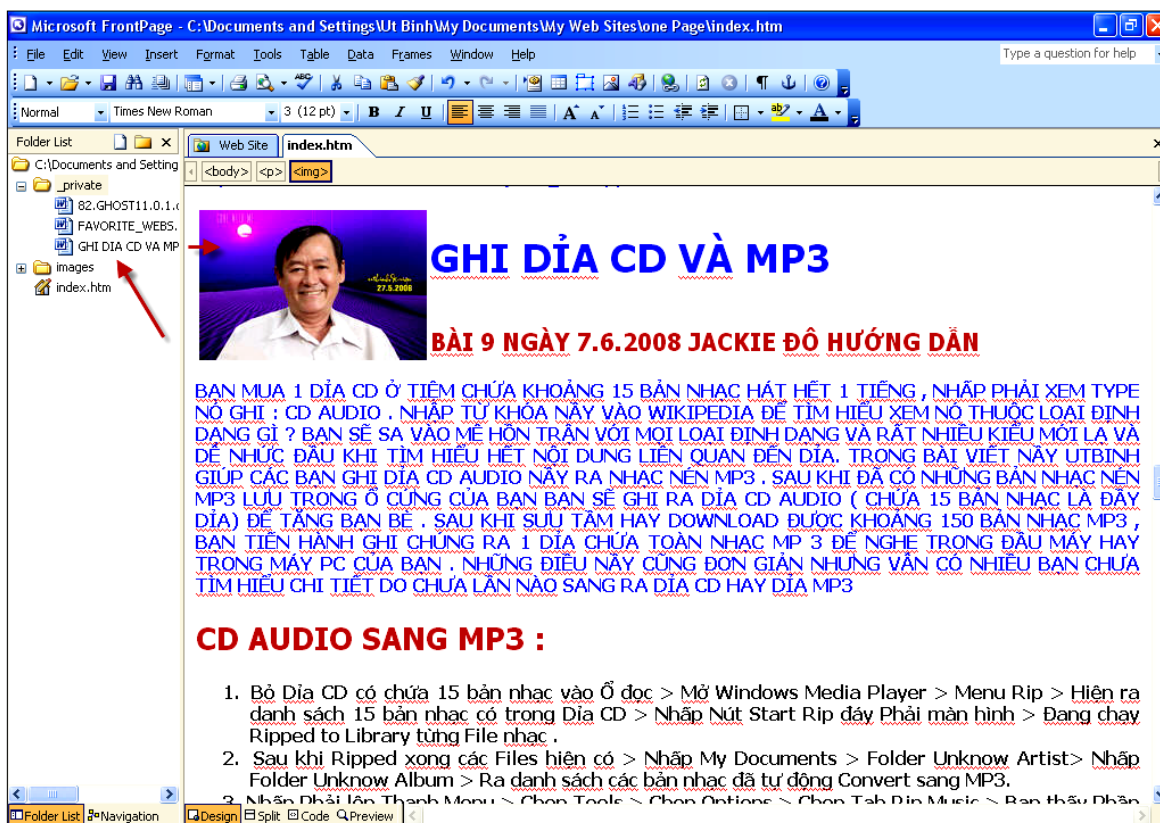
Microsoft FrontPage - C:\Documents and Settings\Ut Binh\My Documents\My Web Sites\one Page\index.htm

File Edit View Insert Format Tools Table Data Frames Window Help

Type a question for help

Normal Times New Roman 3 (12 pt) B I U

Folder List

C:\Documents and Setting
_private
82.GHOST11.0.1.
FAVORITE_WEBS.
GHI DIA CD VA MP
images
index.htm

Web Site index.htm

<body> <p> <img>

27.5.2008

GHI DỈA CD VÀ MP3

BÀI 9 NGÀY 7.6.2008 JACKIE ĐÔ HƯỚNG DẪN

BẠN MUA 1 DỈA CD Ở TIỆM CHỨA KHOẢNG 15 BẢN NHẠC HÁT HẾT 1 TIẾNG , NHẤP PHẢI XEM TYPE NÓ GHI : CD AUDIO . NHẬP TỪ KHÓA NÀY VÀO WIKIPEDIA ĐỂ TÌM HIỂU XEM NÓ THUỘC LOẠI ĐỊNH DẠNG GÌ ? BẠN SẼ SA VÀO MÊ HỒN TRẬN VỚI MỌI LOẠI ĐỊNH DẠNG VÀ RẤT NHIỀU KIỂU MỚI LẠ VÀ DỄ NHỨC ĐẦU KHI TÌM HIỂU HẾT NỘI DUNG LIÊN QUAN ĐẾN DỈA. TRONG BÀI VIẾT NÀY UTBINH GIÚP CÁC BẠN GHI DỈA CD AUDIO NÀY RA NHẠC NÉN MP3 . SAU KHI ĐÃ CÓ NHỮNG BẢN NHẠC NÉN MP3 LƯU TRONG Ổ CỨNG CỦA BẠN BẠN SẼ GHI RA DỈA CD AUDIO ( CHỨA 15 BẢN NHẠC LÀ ĐẦY DỈA) ĐỂ TẶNG BẠN BÈ . SAU KHI SƯU TẦM HAY DOWNLOAD ĐƯỢC KHOẢNG 150 BẢN NHẠC MP3 , BẠN TIẾN HÀNH GHI CHÚNG RA 1 DỈA CHỨA TOÀN NHẠC MP 3 ĐỂ NGHE TRONG ĐẦU MÁY HAY TRONG MÁY PC CỦA BẠN . NHỮNG ĐIỀU NÀY CŨNG ĐƠN GIẢN NHƯNG VẪN CÓ NHIỀU BẠN CHƯA TÌM HIỂU CHI TIẾT DO CHƯA LẦN NÀO SANG RA DỈA CD HAY DỈA MP3

CD AUDIO SANG MP3 :

1. Bỏ Dỉa CD có chứa 15 bản nhạc vào Ổ đọc > Mở Windows Media Player > Menu Rip > Hiện ra danh sách 15 bản nhạc có trong Dỉa CD > Nhấp Nút Start Rip đáy Phải màn hình > Đang chạy Ripped to Library từng File nhạc .
2. Sau khi Ripped xong các Files hiện có > Nhấp My Documents > Folder Unknow Artist> Nhấp Folder Unknow Album > Ra danh sách các bản nhạc đã tự động Convert sang MP3.
3. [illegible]

Folder List Navigation Design Split Code Preview